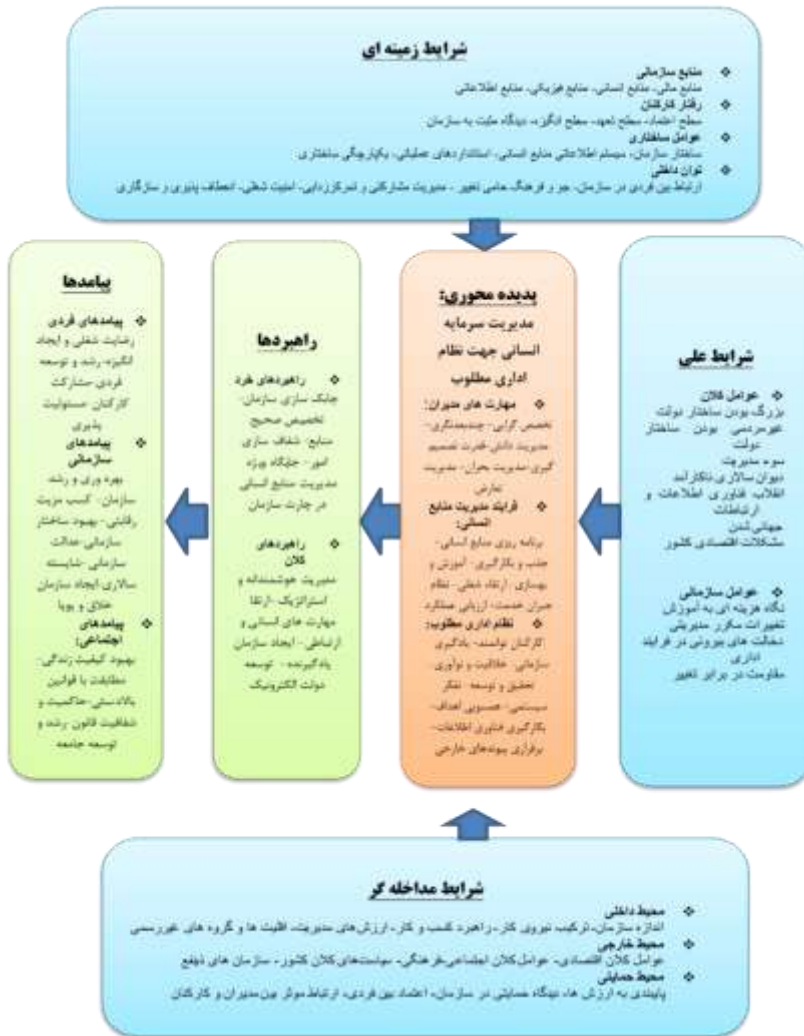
شرایط زمینه ای

❖ منابع سازمانی
منابع مالی- منابع انسانی- منابع فیزیکی- منابع اطلاعاتی
❖ رفتار کارکنان
سطح اعتماد- سطح تعهد- سطح انگیزه- دیدگاه مثبت به سازمان
❖ عوامل ساختاری
ساختار سازمان- سیستم اطلاعاتی منابع انسانی- استانداردهای عملیاتی- یکپارچگی ساختاری
❖ توان داخلی
ارتباط بین فردی در سازمان- جو و فرهنگ حامی تغییر- مدیریت مشارکتی و تمرکززدایی- امنیت شغلی- انعطاف پذیری و سازگاری

پیامدها

❖ پیامدهای فردی
رضایت شغلی و ایجاد انگیزه- رشد و توسعه فردی- مشارکت کارکنان- مسئولیت پذیری
❖ پیامدهای سازمانی
بهره وری و رشد سازمان- کسب مزیت رقابتی- بهبود ساختار سازمانی- عدالت سازمانی- شایسته سالاری- ایجاد سازمان خلاق و پویا
❖ پیامدهای اجتماعی:
بهبود کیفیت زندگی- مطابقت با قوانین بالادستی- حاکمیت و شفافیت قانون- رشد و توسعه جامعه

راهبردها

❖ راهبردهای خرد
چابک سازی سازمان- تخصیص صحیح منابع- شفاف سازی امور- جایگاه ویژه مدیریت منابع انسانی در چارت سازمان

❖ راهبردهای کلان
مدیریت هوشمندانه و استراتژیک- ارتقا مهارت های انسانی و ارتباطی- ایجاد سازمان یادگیرنده- توسعه دولت الکترونیک

پدیده محوری:
مدیریت سرمایه انسانی جهت نظام اداری مطلوب

❖ مهارت های مدیران:
تخصص گرایی- چندبعدنگری- مدیریت دانش- قدرت تصمیم گیری- مدیریت بحران- مدیریت تعارض
❖ فرایند مدیریت منابع انسانی:
برنامه ریزی منابع انسانی- جذب و بکارگیری- آموزش و بهسازی- ارتقاء شغلی- نظام جبران خدمت- ارزیابی عملکرد
❖ نظام اداری مطلوب:
کارکنان توانمند- یادگیری سازمانی- خلاقیت و نوآوری- تحقیق و توسعه- تفکر سیستمی- همسویی اهداف- بکارگیری فناوری اطلاعات- برقراری پیوندهای خارجی

شرایط علی

❖ عوامل کلان
بزرگ بودن ساختار دولت
غیرمردمی بودن ساختار دولت
سوء مدیریت
دیوان سالاری ناکارآمد
انقلاب فناوری اطلاعات و ارتباطات
جهانی شدن
مشکلات اقتصادی کشور

❖ عوامل سازمانی
نگاه هزینه ای به آموزش
تغییرات مکرر مدیریتی
دخالت های بیرونی در فرایند اداری
مقاومت در برابر تغییر

شرایط مداخله گر

❖ محیط داخلی
اندازه سازمان- ترکیب نیروی کار- راهبرد کسب و کار- ارزش های مدیریت- اقلیت ها و گروه های غیررسمی
❖ محیط خارجی
عوامل کلان اقتصادی- عوامل کلان اجتماعی-فرهنگی- سیاست های کلان کشور- سازمان های ذینفع
❖ محیط حمایتی
پایبندی به ارزش ها- دیدگاه حمایتی در سازمان- اعتماد بین فردی- ارتباط موثر بین مدیران و کارکنان